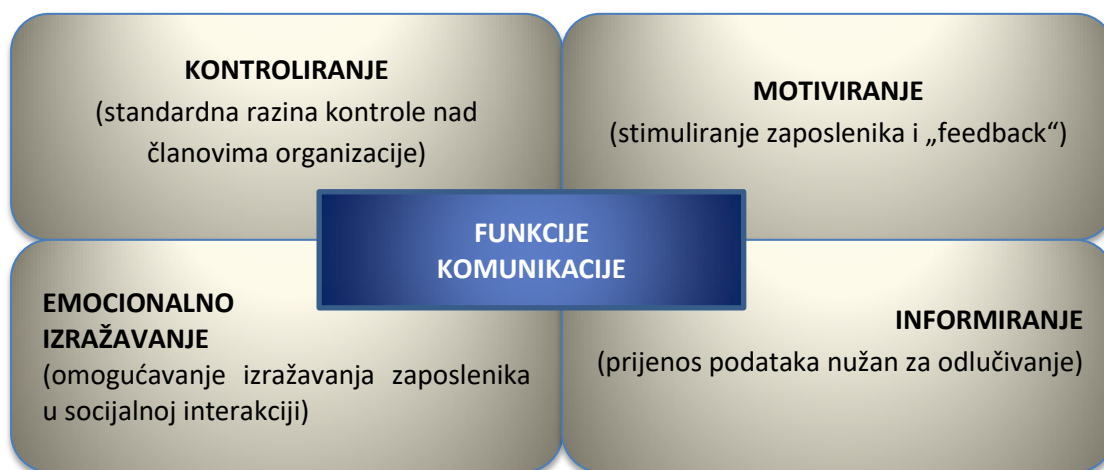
KONTROLIRANJE
(standardna razina kontrole nad članovima organizacije)

MOTIVIRANJE
(stimuliranje zaposlenika i „feedback“)

FUNKCIJE KOMUNIKACIJE

EMOCIONALNO IZRAŽAVANJE
(omogućavanje izražavanja zaposlenika u socijalnoj interakciji)

INFORMIRANJE
(prijenos podataka nužan za odlučivanje)